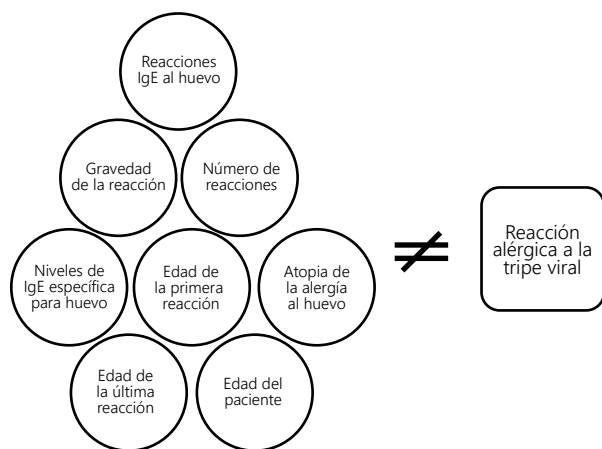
Reacciones IgE al huevo

Gravedad de la reacción

Número de reacciones

Niveles de IgE específica para huevo

Edad de la primera reacción

Atopia de la alergía al huevo

Edad de la última reacción

Edad del paciente

$\neq$

Reacción alérgica a la tripe viral